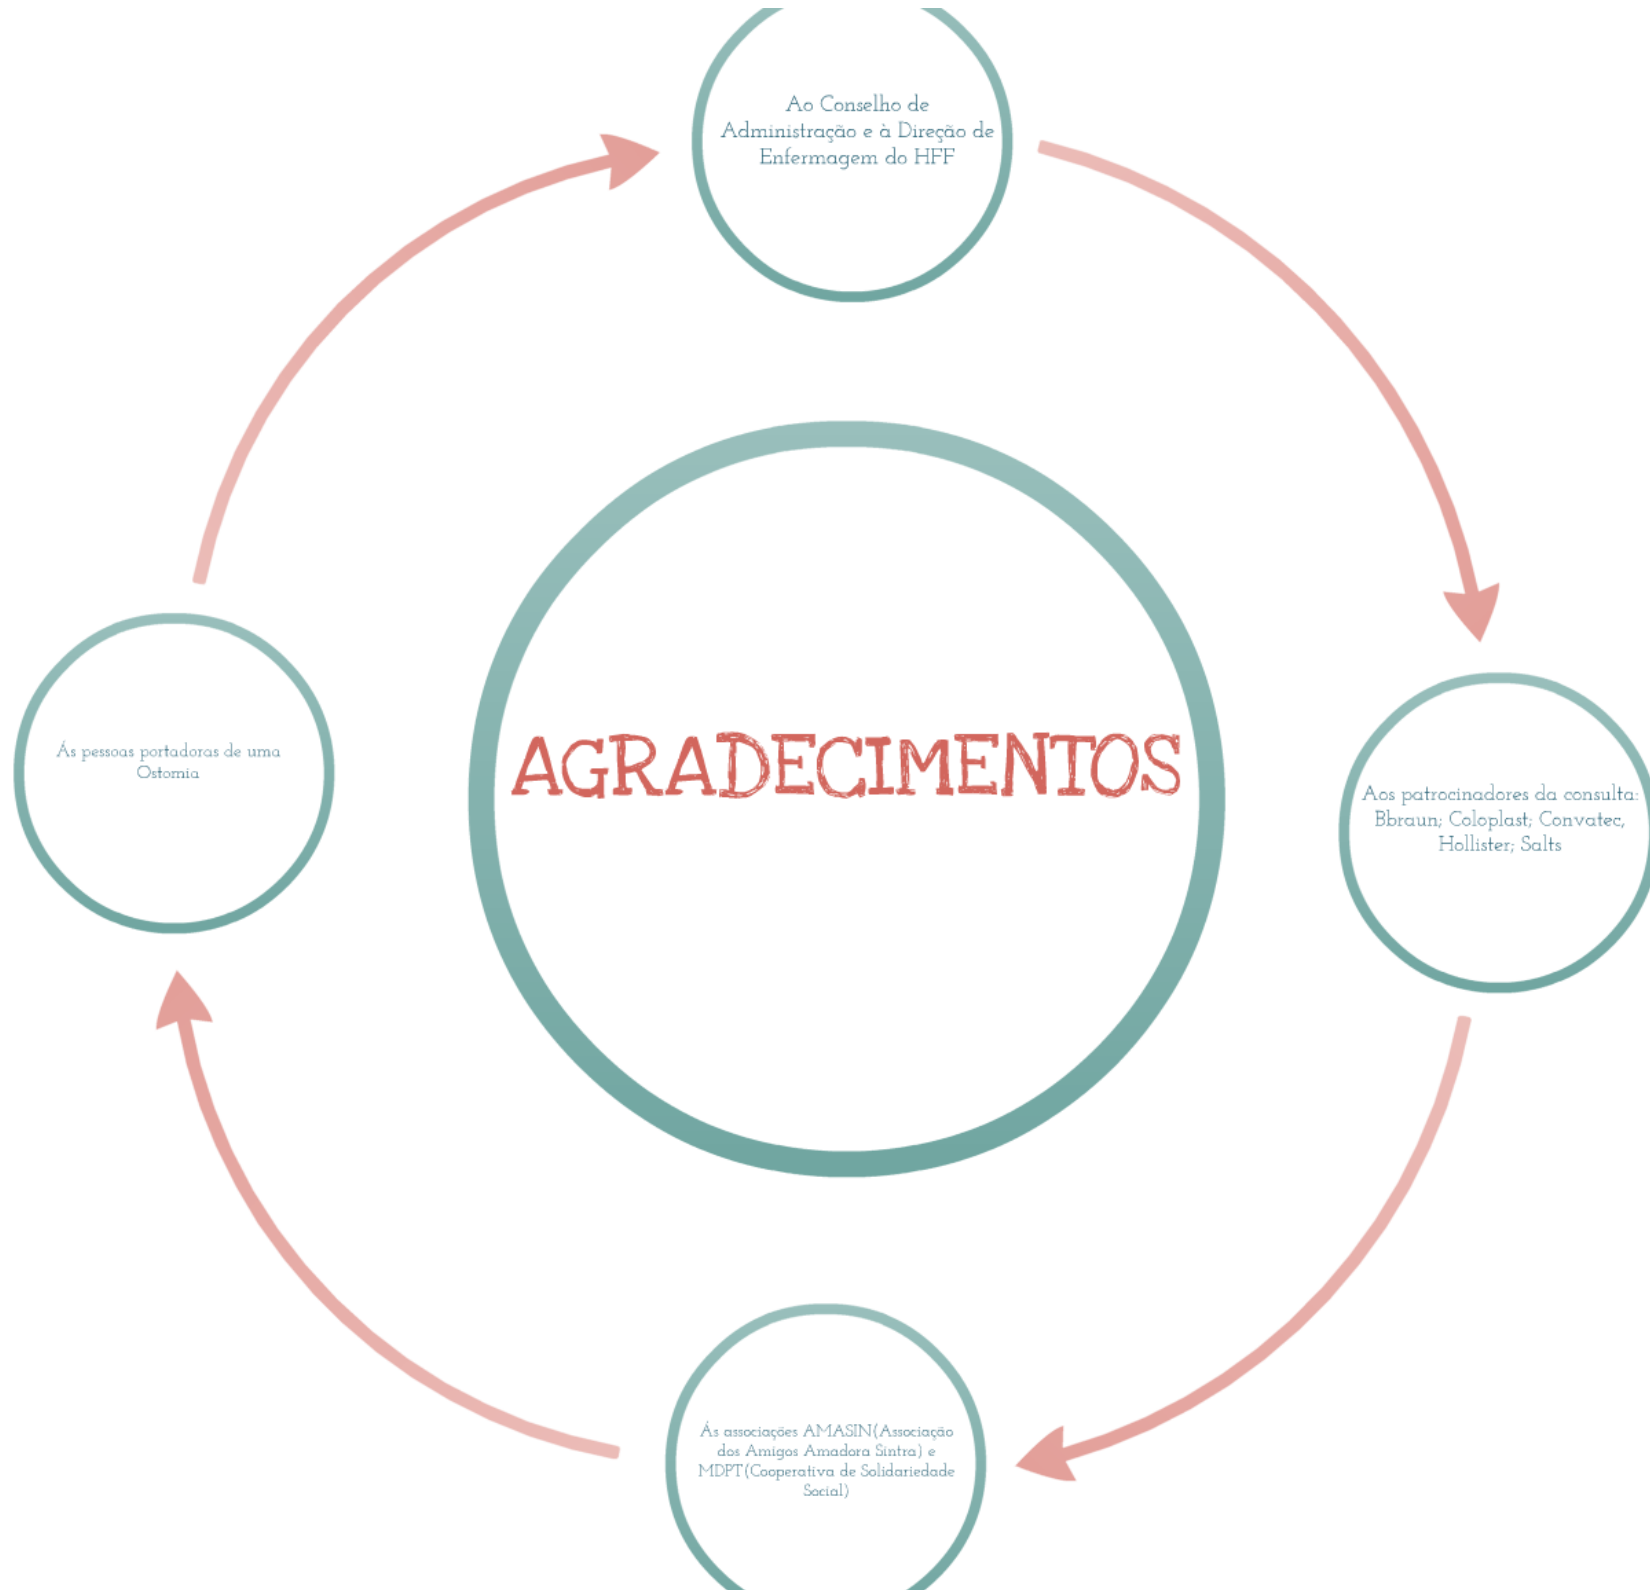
Ao Conselho de Administração e à Direção de Enfermagem do HFF

AGRADECIMENTOS

Ás pessoas portadoras de uma Ostomia

Aos patrocinadores da consulta: Bbraun; Coloplast; Convatec, Hollister; Salts

Ás associações AMASIN(Associação dos Amigos Amadora Sintra) e MDPT(Cooperativa de Solidariedade Social)